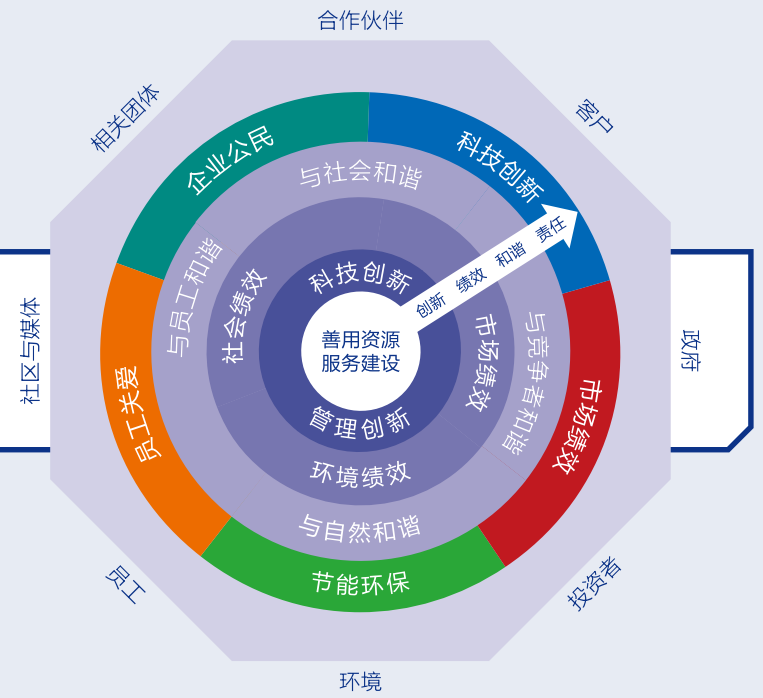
合作伙伴

相关团体

客户

社区与媒体

政府

员工

投资者

环境

企业公民

科技创新

市场绩效

节能环保

员工关爱

与社会和谐

与员工和谐

与竞争者和谐

与自然和谐

社会绩效

市场绩效

环境绩效

科技创新

管理创新

善用资源
服务建设

创新 绩效 和谐 责任